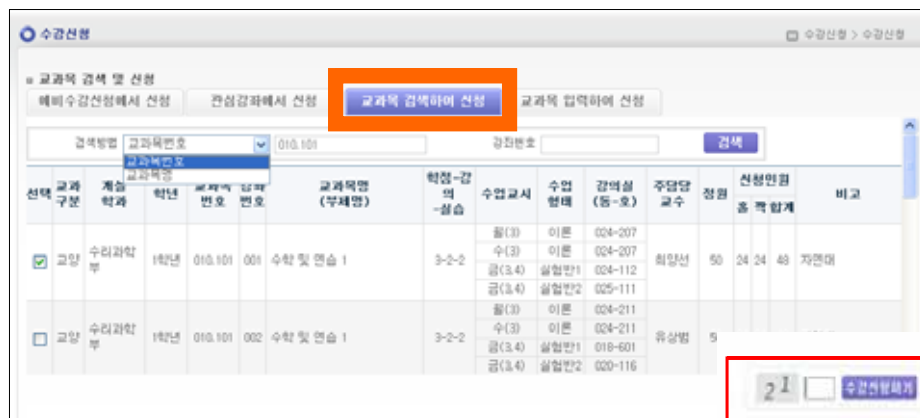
수강신청

수강신청 > 수강신청

교과목 검색 및 신청

예비수강신청에서 신청 | 관심강좌에서 신청 | 교과목 검색하여 신청 | 교과목 입력하여 신청

검색방법 교과목번호 | 010.101 | 강좌번호 | 검색

교과목번호
교과목명

| 선택 | 교과구분 | 계열학과 | 학년 | 교과목번호 | 강좌번호 | 교과목명(부제명) | 학점-강의-실습 | 수업교시 | 수업형태 | 강의실(동-호) | 주담당교수 | 정원 | 신청인원 홈 | 신청인원 타 | 신청인원 합계 | 비고 |
|---|---|---|---|---|---|---|---|---|---|---|---|---|---|---|---|---|
| ☑ | 교양 | 수리과학부 | 1학년 | 010.101 | 001 | 수학 및 연습 1 | 3-2-2 | 월(3) 수(3) 금(3,4) 금(3,4) | 이론 이론 실험반1 실험반2 | 024-207 024-207 024-112 025-111 | 최양선 | 50 | 24 | 24 | 48 | 자연대 |
| ☐ | 교양 | 수리과학부 | 1학년 | 010.101 | 002 | 수학 및 연습 1 | 3-2-2 | 월(3) 수(3) 금(3,4) 금(3,4) | 이론 이론 실험반1 실험반2 | 024-211 024-211 018-601 020-116 | 유상범 | 5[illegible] | | | | |

21 수강신청하기